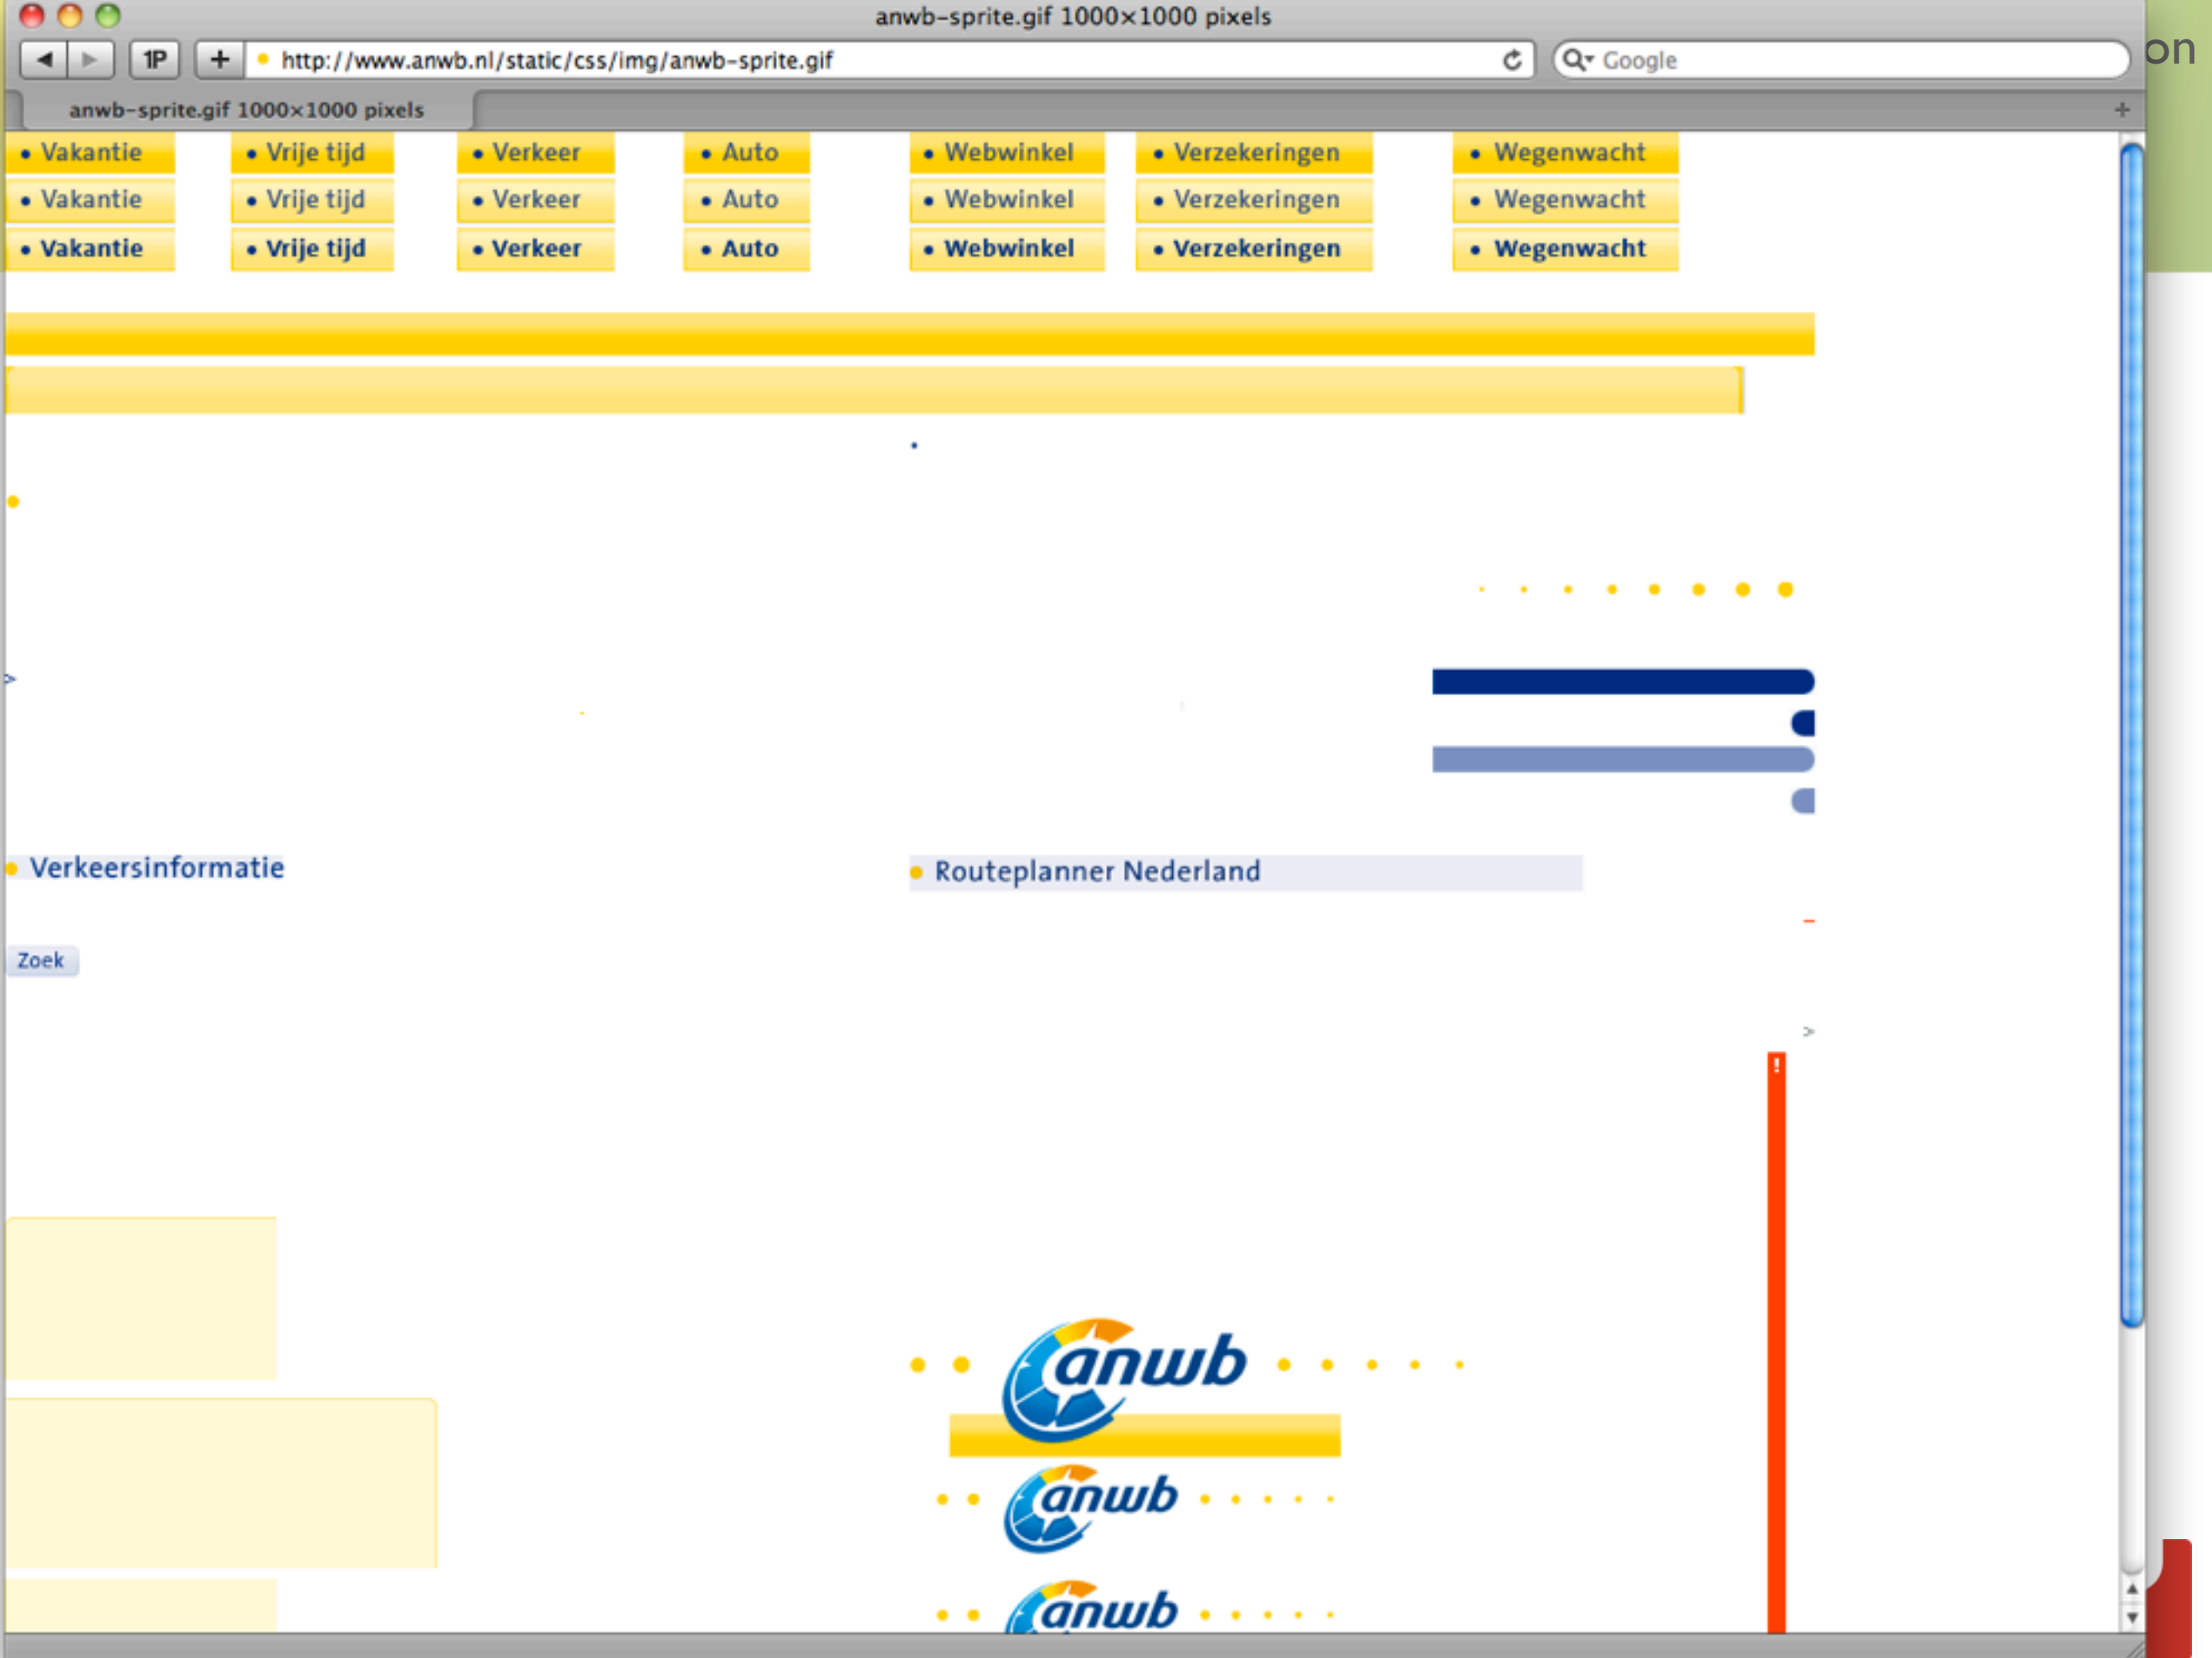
anwb-sprite.gif 1000×1000 pixels

1P

http://www.anwb.nl/static/css/img/anwb-sprite.gif

Google

on

anwb-sprite.gif 1000×1000 pixels

| • Vakantie | • Vrije tijd | • Verkeer | • Auto | • Webwinkel | • Verzekeringen | • Wegenwacht |
|---|---|---|---|---|---|---|
| • Vakantie | • Vrije tijd | • Verkeer | • Auto | • Webwinkel | • Verzekeringen | • Wegenwacht |
| • Vakantie | • Vrije tijd | • Verkeer | • Auto | • Webwinkel | • Verzekeringen | • Wegenwacht |

Verkeersinformatie

Routeplanner Nederland

Zoek

anwb

anwb

anwb